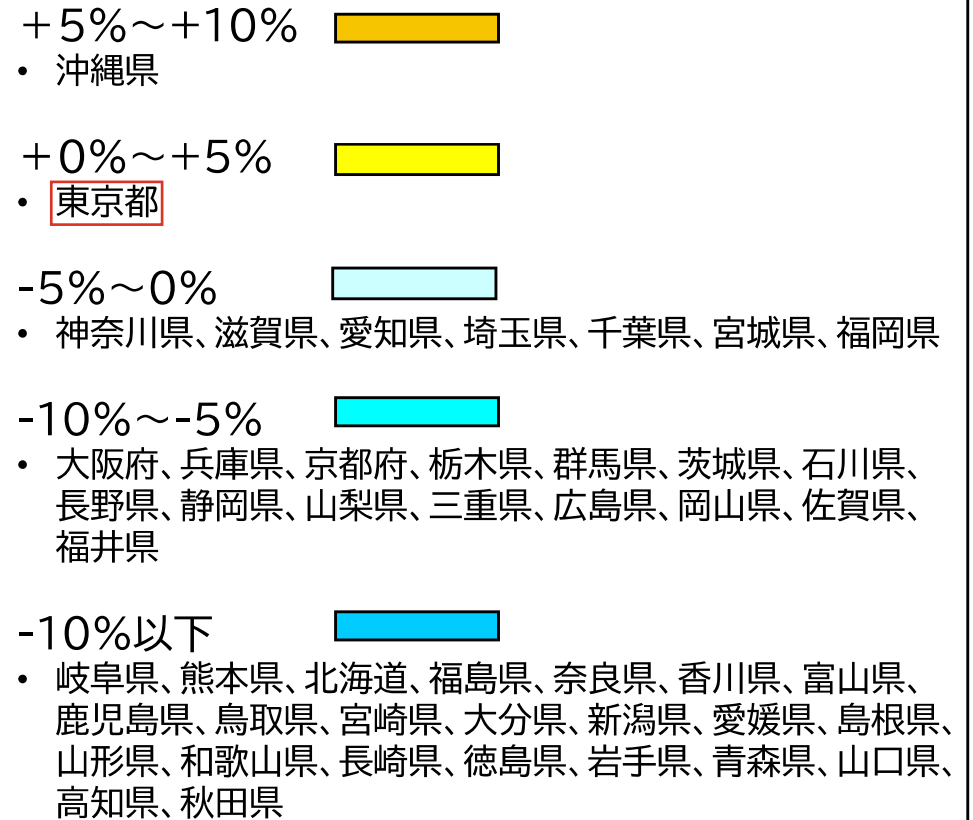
＋5%～+10%
• 沖縄県

＋0%～+5%
• 東京都

-5%～0%
• 神奈川県、滋賀県、愛知県、埼玉県、千葉県、宮城県、福岡県

-10%～-5%
• 大阪府、兵庫県、京都府、栃木県、群馬県、茨城県、石川県、長野県、静岡県、山梨県、三重県、広島県、岡山県、佐賀県、福井県

-10%以下
• 岐阜県、熊本県、北海道、福島県、奈良県、香川県、富山県、鹿児島県、鳥取県、宮崎県、大分県、新潟県、愛媛県、島根県、山形県、和歌山県、長崎県、徳島県、岩手県、青森県、山口県、高知県、秋田県